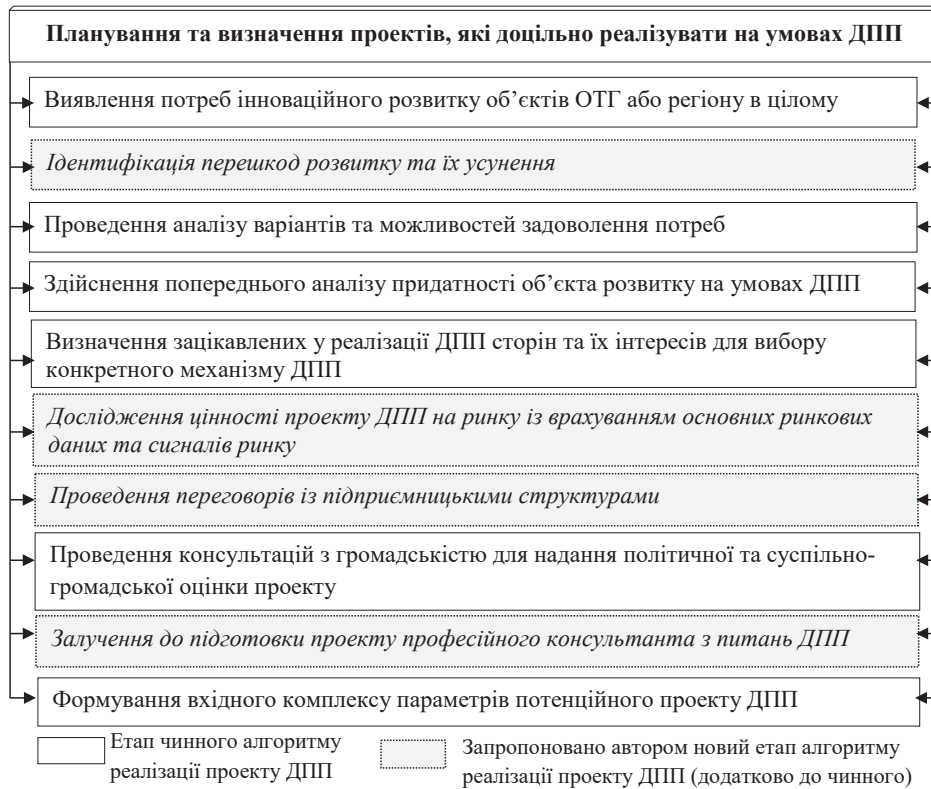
Планування та визначення проектів, які доцільно реалізувати на умовах ДПП

Виявлення потреб інноваційного розвитку об'єктів ОТГ або регіону в цілому

Ідентифікація перешкод розвитку та їх усунення

Проведення аналізу варіантів та можливостей задоволення потреб

Здійснення попереднього аналізу придатності об'єкта розвитку на умовах ДПП

Визначення зацікавлених у реалізації ДПП сторін та їх інтересів для вибору конкретного механізму ДПП

Дослідження цінності проекту ДПП на ринку із врахуванням основних ринкових даних та сигналів ринку

Проведення переговорів із підприємницькими структурами

Проведення консультацій з громадськістю для надання політичної та суспільно-громадської оцінки проекту

Залучення до підготовки проекту професійного консультанта з питань ДПП

Формування вхідного комплексу параметрів потенційного проекту ДПП

Етап чинного алгоритму реалізації проекту ДПП

Запропоновано автором новий етап алгоритму реалізації проекту ДПП (додатково до чинного)